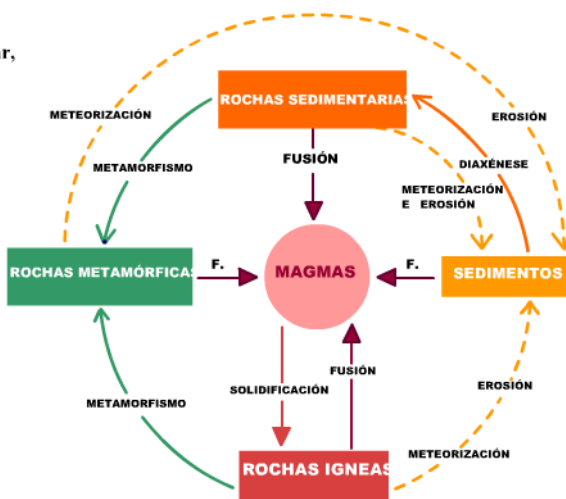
r,

ROCHAS SEDIMENTARIAS

METEORIZACIÓN

EROSIÓN

FUSIÓN

METAMORFISMO

DIAXÉNESE

METEORIZACIÓN E EROSIÓN

ROCHAS METAMÓRFICAS

F.

MAGMAS

F.

SEDIMENTOS

SOLIDIFICACIÓN

FUSIÓN

METAMORFISMO

EROSIÓN

METEORIZACIÓN

ROCHAS IGNEAS